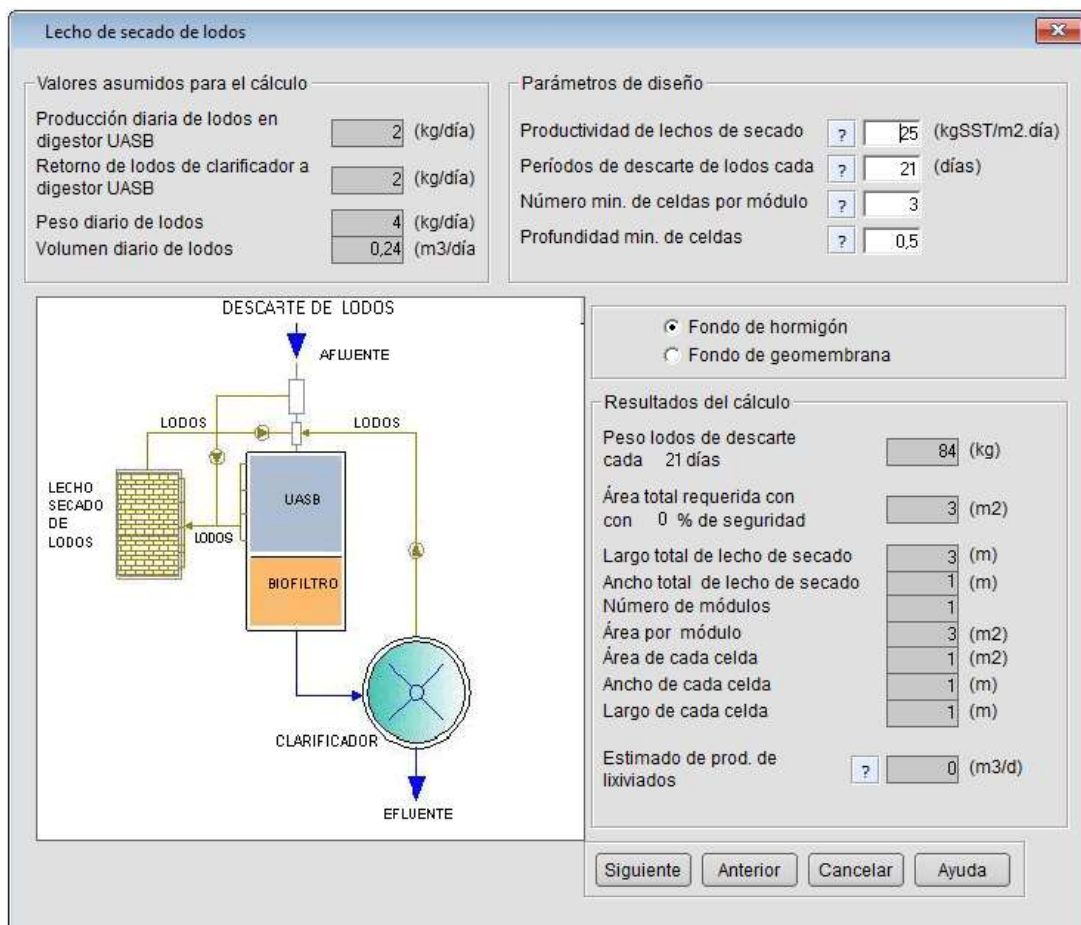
Lecho de secado de lodos

Valores asumidos para el cálculo

Producción diaria de lodos en digestor UASB | 2 | (kg/día)

Retorno de lodos de clarificador a digestor UASB | 2 | (kg/día)

Peso diario de lodos | 4 | (kg/día)

Volumen diario de lodos | 0,24 | (m3/día

Parámetros de diseño

Productividad de lechos de secado ? 25 (kgSST/m2.día)

Períodos de descarte de lodos cada ? 21 (días)

Número min. de celdas por módulo ? 3

Profundidad min. de celdas ? 0,5

DESCARTE DE LODOS

AFLUENTE

LODOS

LODOS

LECHO SECADO DE LODOS

LODOS

UASB

BIOFILTRO

CLARIFICADOR

EFLUENTE

Fondo de hormigón

Fondo de geomembrana

Resultados del cálculo

Peso lodos de descarte cada 21 días | 84 | (kg)

Área total requerida con con 0 % de seguridad | 3 | (m2)

Largo total de lecho de secado | 3 | (m)

Ancho total de lecho de secado | 1 | (m)

Número de módulos | 1

Área por módulo | 3 | (m2)

Área de cada celda | 1 | (m2)

Ancho de cada celda | 1 | (m)

Largo de cada celda | 1 | (m)

Estimado de prod. de lixiviados ? 0 (m3/d)

Siguiente Anterior Cancelar Ayuda